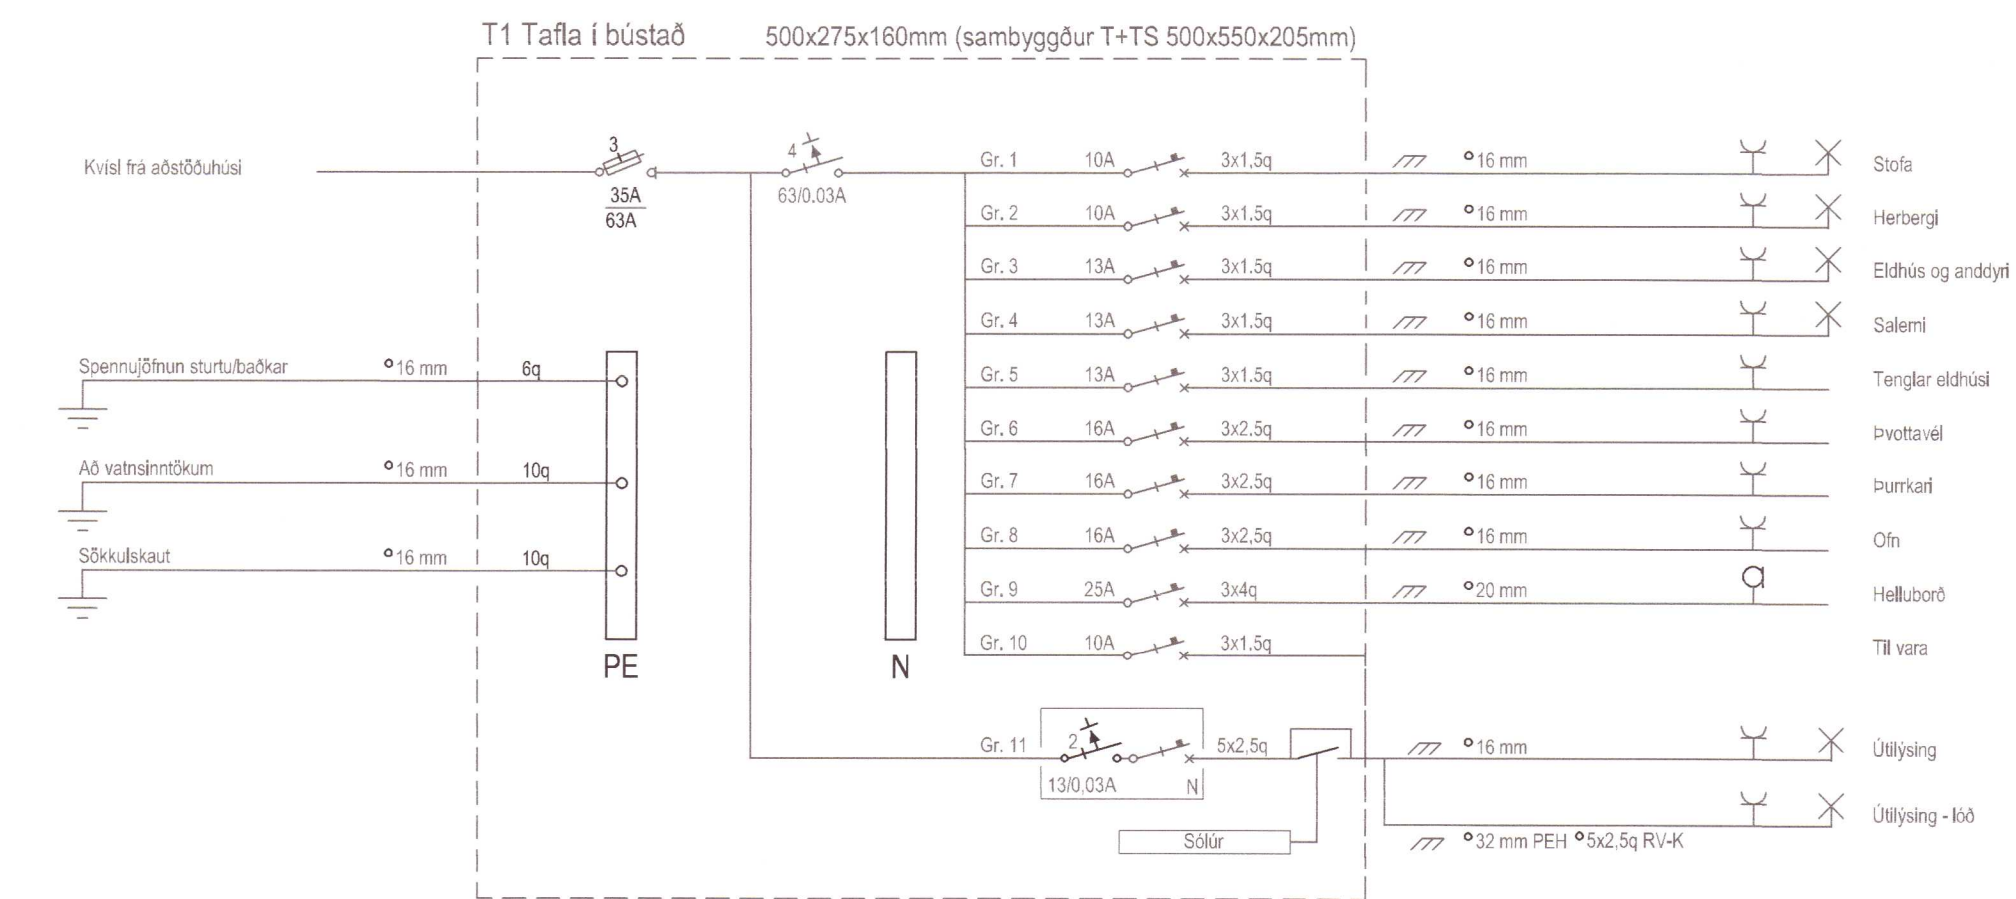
T1 Tafla í bústað 500x275x160mm (sambyggður T+TS 500x550x205mm)

Kvísl frá aðstöðuhúsi

3

$\frac{35A}{63A}$

4

63/0.03A

| | | | | |
|---|---|---|---|---|
| Gr. 1 | 10A | 3x1,5q | °16 mm | Stofa |
| Gr. 2 | 10A | 3x1,5q | °16 mm | Herbergi |
| Gr. 3 | 13A | 3x1,5q | °16 mm | Eldhús og anddyri |
| Gr. 4 | 13A | 3x1,5q | °16 mm | Salerni |
| Gr. 5 | 13A | 3x1,5q | °16 mm | Tenglar eldhúsi |
| Gr. 6 | 16A | 3x2,5q | °16 mm | Þvottavél |
| Gr. 7 | 16A | 3x2,5q | °16 mm | Þurrkari |
| Gr. 8 | 16A | 3x2,5q | °16 mm | Ofn |
| Gr. 9 | 25A | 3x4q | °20 mm | Helluborð |
| Gr. 10 | 10A | 3x1,5q | | Til vara |

Spennujöfnun sturtu/baðkar °16 mm 6q

Að vatnsinntökum °16 mm 10q

Sökkulskaut °16 mm 10q

PE

N

Gr. 11 2 13/0,03A N 5x2,5q °16 mm Útilýsing

Útilýsing - lóð

Sólúr

°32 mm PEH °5x2,5q RV-K